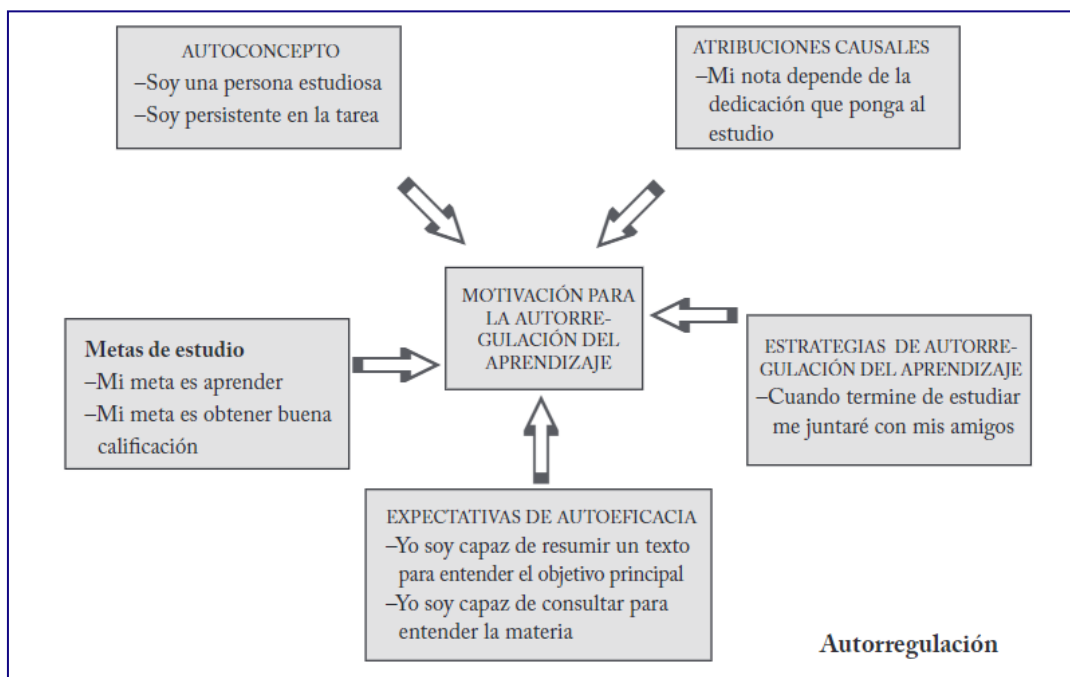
AUTOCONCEPTO
–Soy una persona estudiosa
–Soy persistente en la tarea

ATRIBUCIONES CAUSALES
–Mi nota depende de la dedicación que ponga al estudio

MOTIVACIÓN PARA LA AUTORREGULACIÓN DEL APRENDIZAJE

Metas de estudio
–Mi meta es aprender
–Mi meta es obtener buena calificación

ESTRATEGIAS DE AUTORREGULACIÓN DEL APRENDIZAJE
–Cuando termine de estudiar me juntaré con mis amigos

EXPECTATIVAS DE AUTOEFICACIA
–Yo soy capaz de resumir un texto para entender el objetivo principal
–Yo soy capaz de consultar para entender la materia

Autorregulación